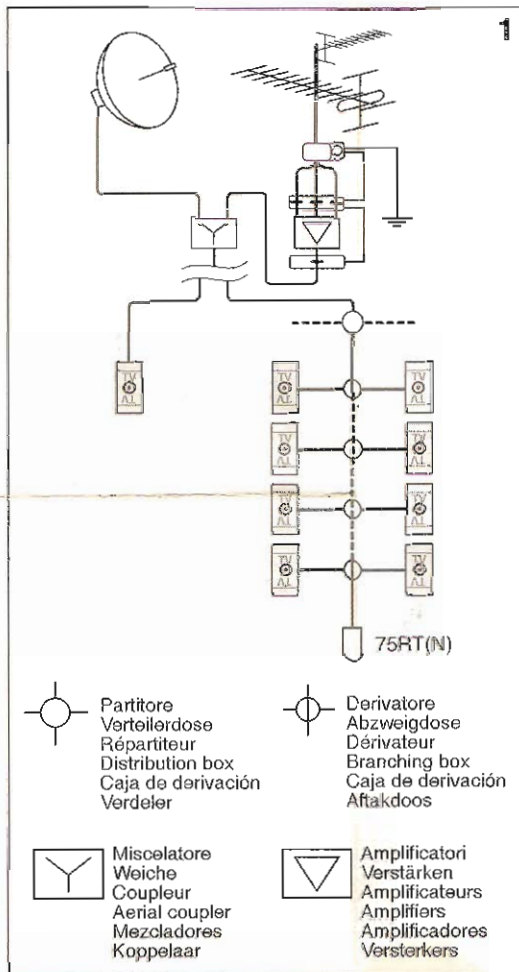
1

TV
AL

TV
AL

TV
AL

TV
AL

TV
AL

TV
AL

TV
AL

TV
AL

TV
AL

75RT(N)

Partitore
Verteilerdose
Répartiteur
Distribution box
Caja de derivación
Verdeler

Derivatore
Abzweigdose
Dérivateur
Branching box
Caja de derivación
Aftakdoos

Miscelatore
Weiche
Coupleur
Aerial coupler
Mezcladores
Koppelaar

Amplificatori
Verstärken
Amplificateurs
Amplifiers
Amplificadores
Versterkers